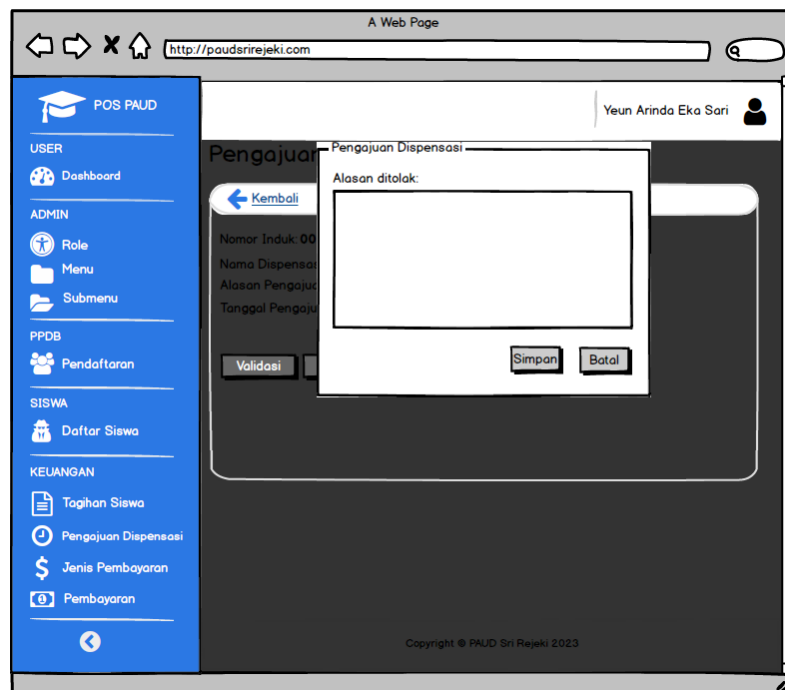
A Web Page

http://paudsrirejeki.com

POS PAUD

USER

Dashboard

ADMIN

Role

Menu

Submenu

PPDB

Pendaftaran

SISWA

Daftar Siswa

KEUANGAN

Tagihan Siswa

Pengajuan Dispensasi

Jenis Pembayaran

Pembayaran

Yeun Arinda Eka Sari

Pengajuan

Kembali

Nomor Induk: 00

Nama Dispensa

Alasan Pengaju

Tanggal Pengaju

Validasi

Pengajuan Dispensasi

Alasan ditolak:

Simpan

Batal

Copyright © PAUD Sri Rejeki 2023